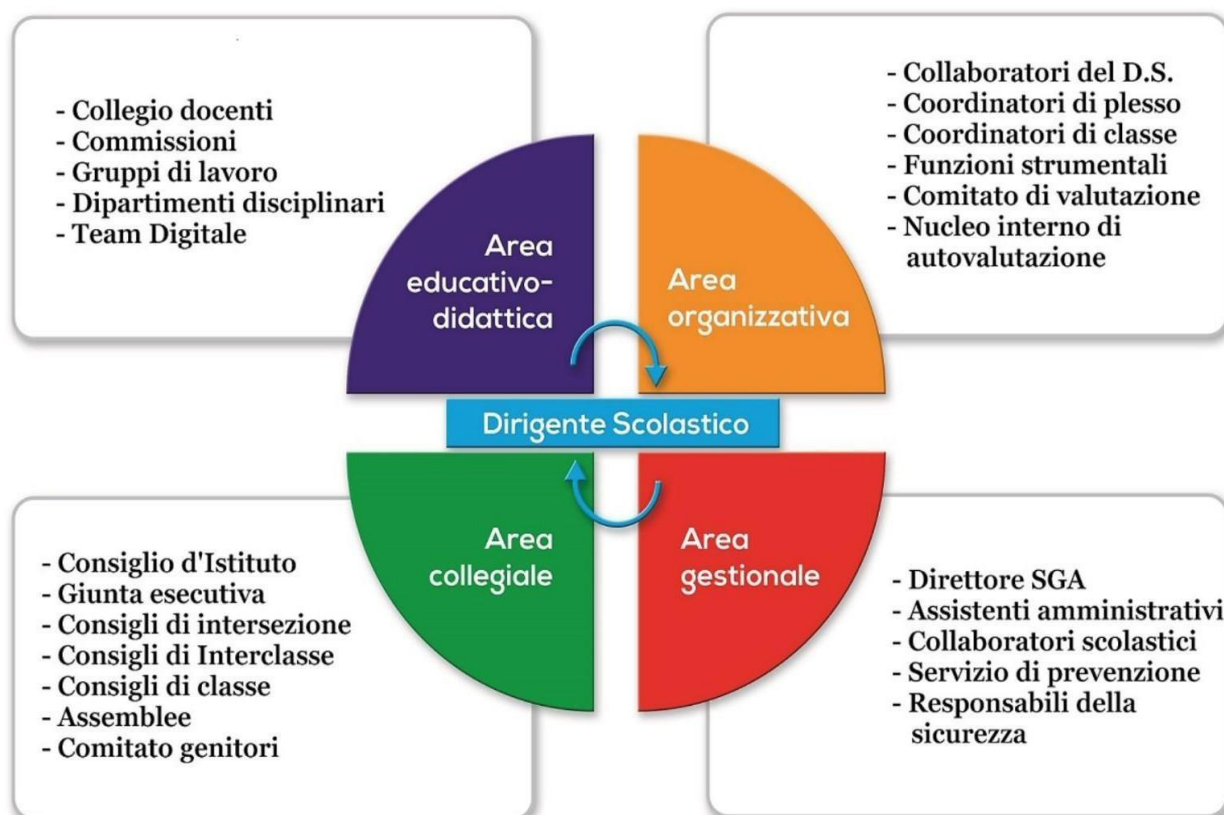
- Collegio docenti
- Commissioni
- Gruppi di lavoro
- Dipartimenti disciplinari
- Team Digitale

- Collaboratori del D.S.
- Coordinatori di plesso
- Coordinatori di classe
- Funzioni strumentali
- Comitato di valutazione
- Nucleo interno di autovalutazione

Area educativo-didattica

Area organizzativa

Dirigente Scolastico

Area collegiale

Area gestionale

- Consiglio d'Istituto
- Giunta esecutiva
- Consigli di intersezione
- Consigli di Interclasse
- Consigli di classe
- Assemblee
- Comitato genitori

- Direttore SGA
- Assistenti amministrativi
- Collaboratori scolastici
- Servizio di prevenzione
- Responsabili della sicurezza